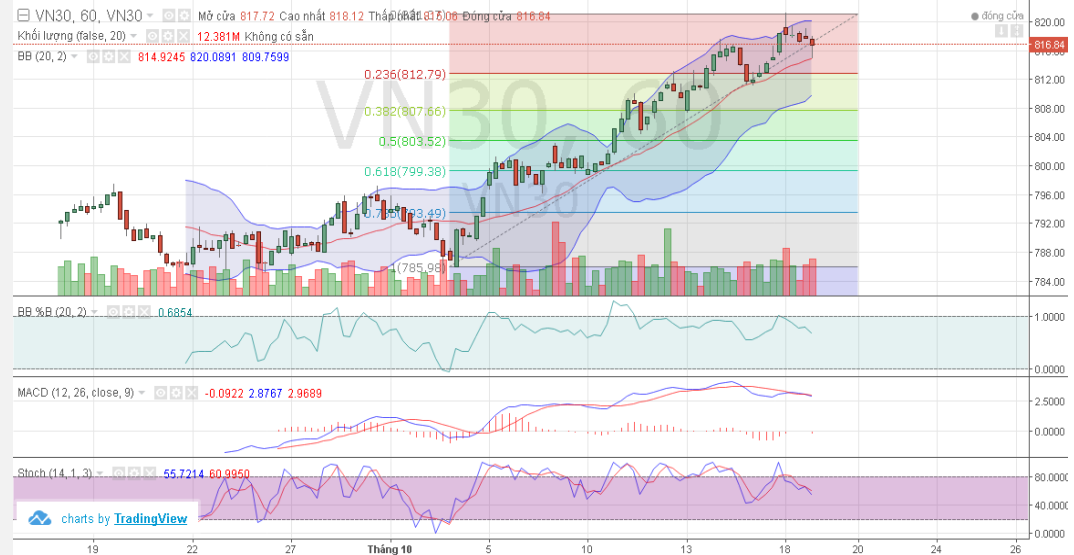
VN30, 60, VN30 Mở cửa 817.72 Cao nhất 818.12 Thấp nhất 816.06 Đóng cửa 816.84
Khối lượng (false, 20) 12.381M Không có sẵn
BB (20, 2) 814.9245 820.0891 809.7599

đóng cửa
820.00
816.84
812.00
808.00
804.00
800.00
796.00
792.00
788.00
784.00

0.236(812.79)
0.382(807.66)
0.5(803.52)
0.618(799.38)
0.786(793.49)
1(785.98)

VN30, 60
VN30

BB %B (20, 2) 0.6854
1.0000
0.0000

MACD (12, 26, close, 9) -0.0922 2.8767 2.9689
2.5000
0.0000

Stoch (14, 1, 3) 55.7214 60.9950
80.0000
40.0000

charts by TradingView

19 22 27 Tháng 10 5 10 13 18 20 24 26